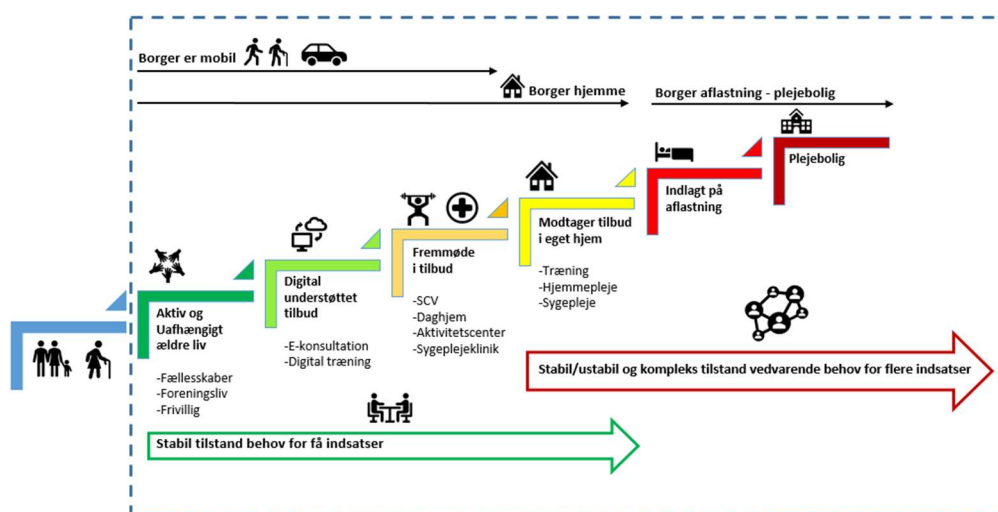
Borger er mobil

Borger hjemme

Borger aflastning - plejebolig

Plejebolig

Indlagt på aflastning

Modtager tilbud i eget hjem

-Træning
-Hjemmepleje
-Sygepleje

Fremmøde i tilbud

-SCV
-Daghjem
-Aktivitetscenter
-Sygeplejeklinik

Digital understøttet tilbud

-E-konsultation
-Digital træning

Aktiv og Uafhængigt ældre liv

-Fællesskaber
-Foreningsliv
-Frivillig

Stabil/ustabil og kompleks tilstand vedvarende behov for flere indsatser

Stabil tilstand behov for få indsatser